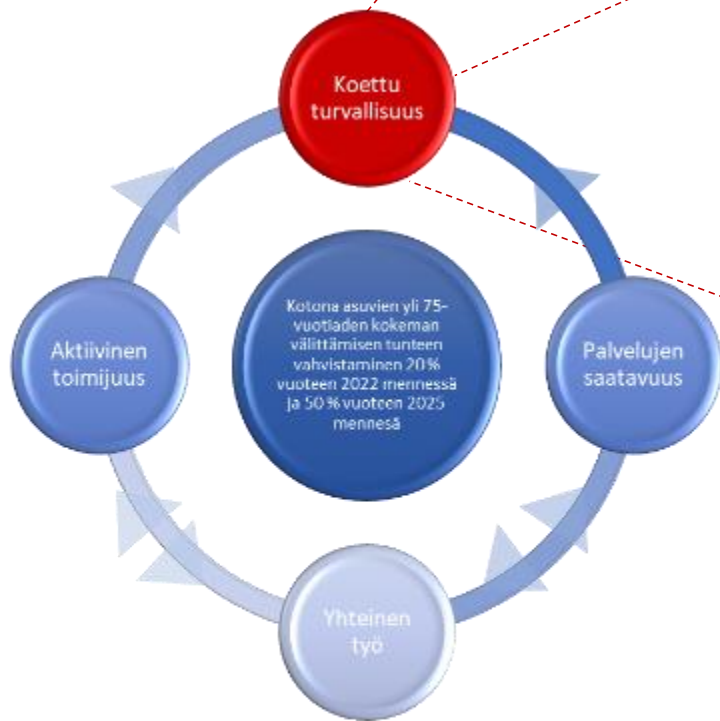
Koettu turvallisuus

Aktiivinen toimijuus

Kotona asuvien yli 75-vuotiaden kokeman välittämisen tunteen vahvistaminen 20% vuoteen 2022 mennessä ja 50% vuoteen 2025 mennessä

Palvelujen saatavuus

Yhteinen työ